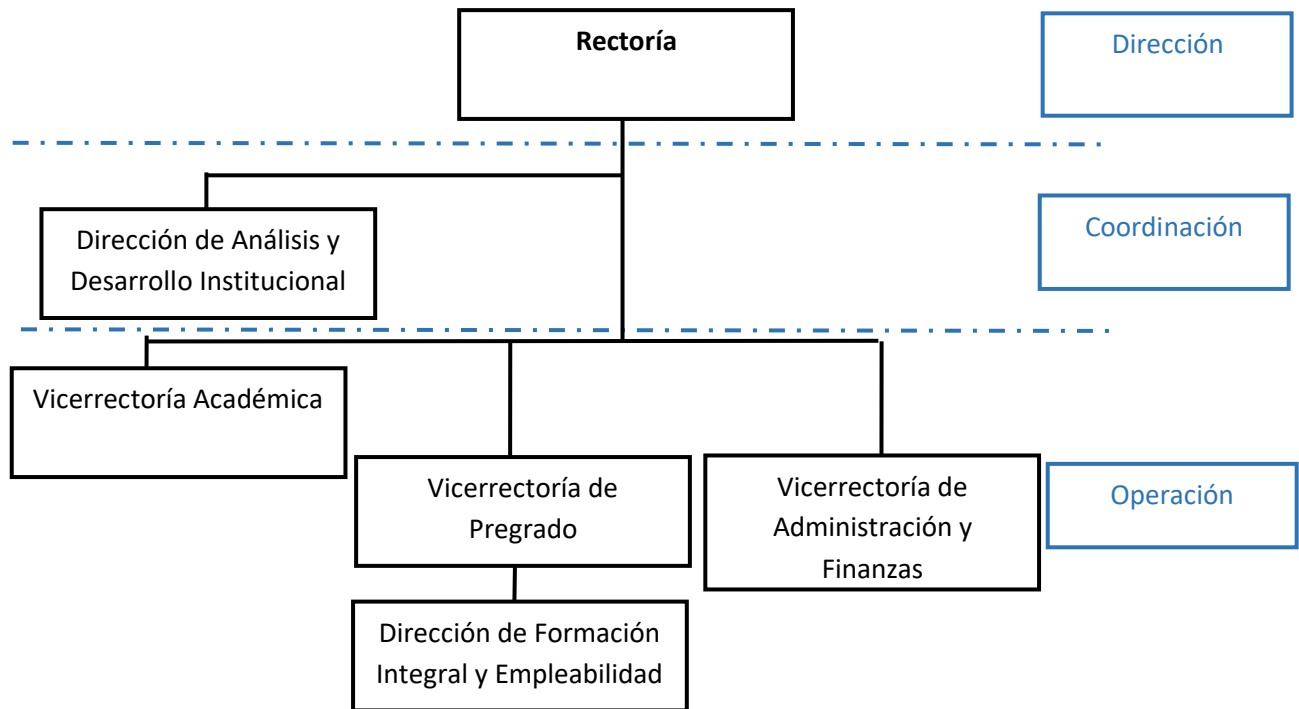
Rectoría

Dirección

Dirección de Análisis y Desarrollo Institucional

Coordinación

Vicerrectoría Académica

Vicerrectoría de Pregrado

Vicerrectoría de Administración y Finanzas

Operación

Dirección de Formación Integral y Empleabilidad